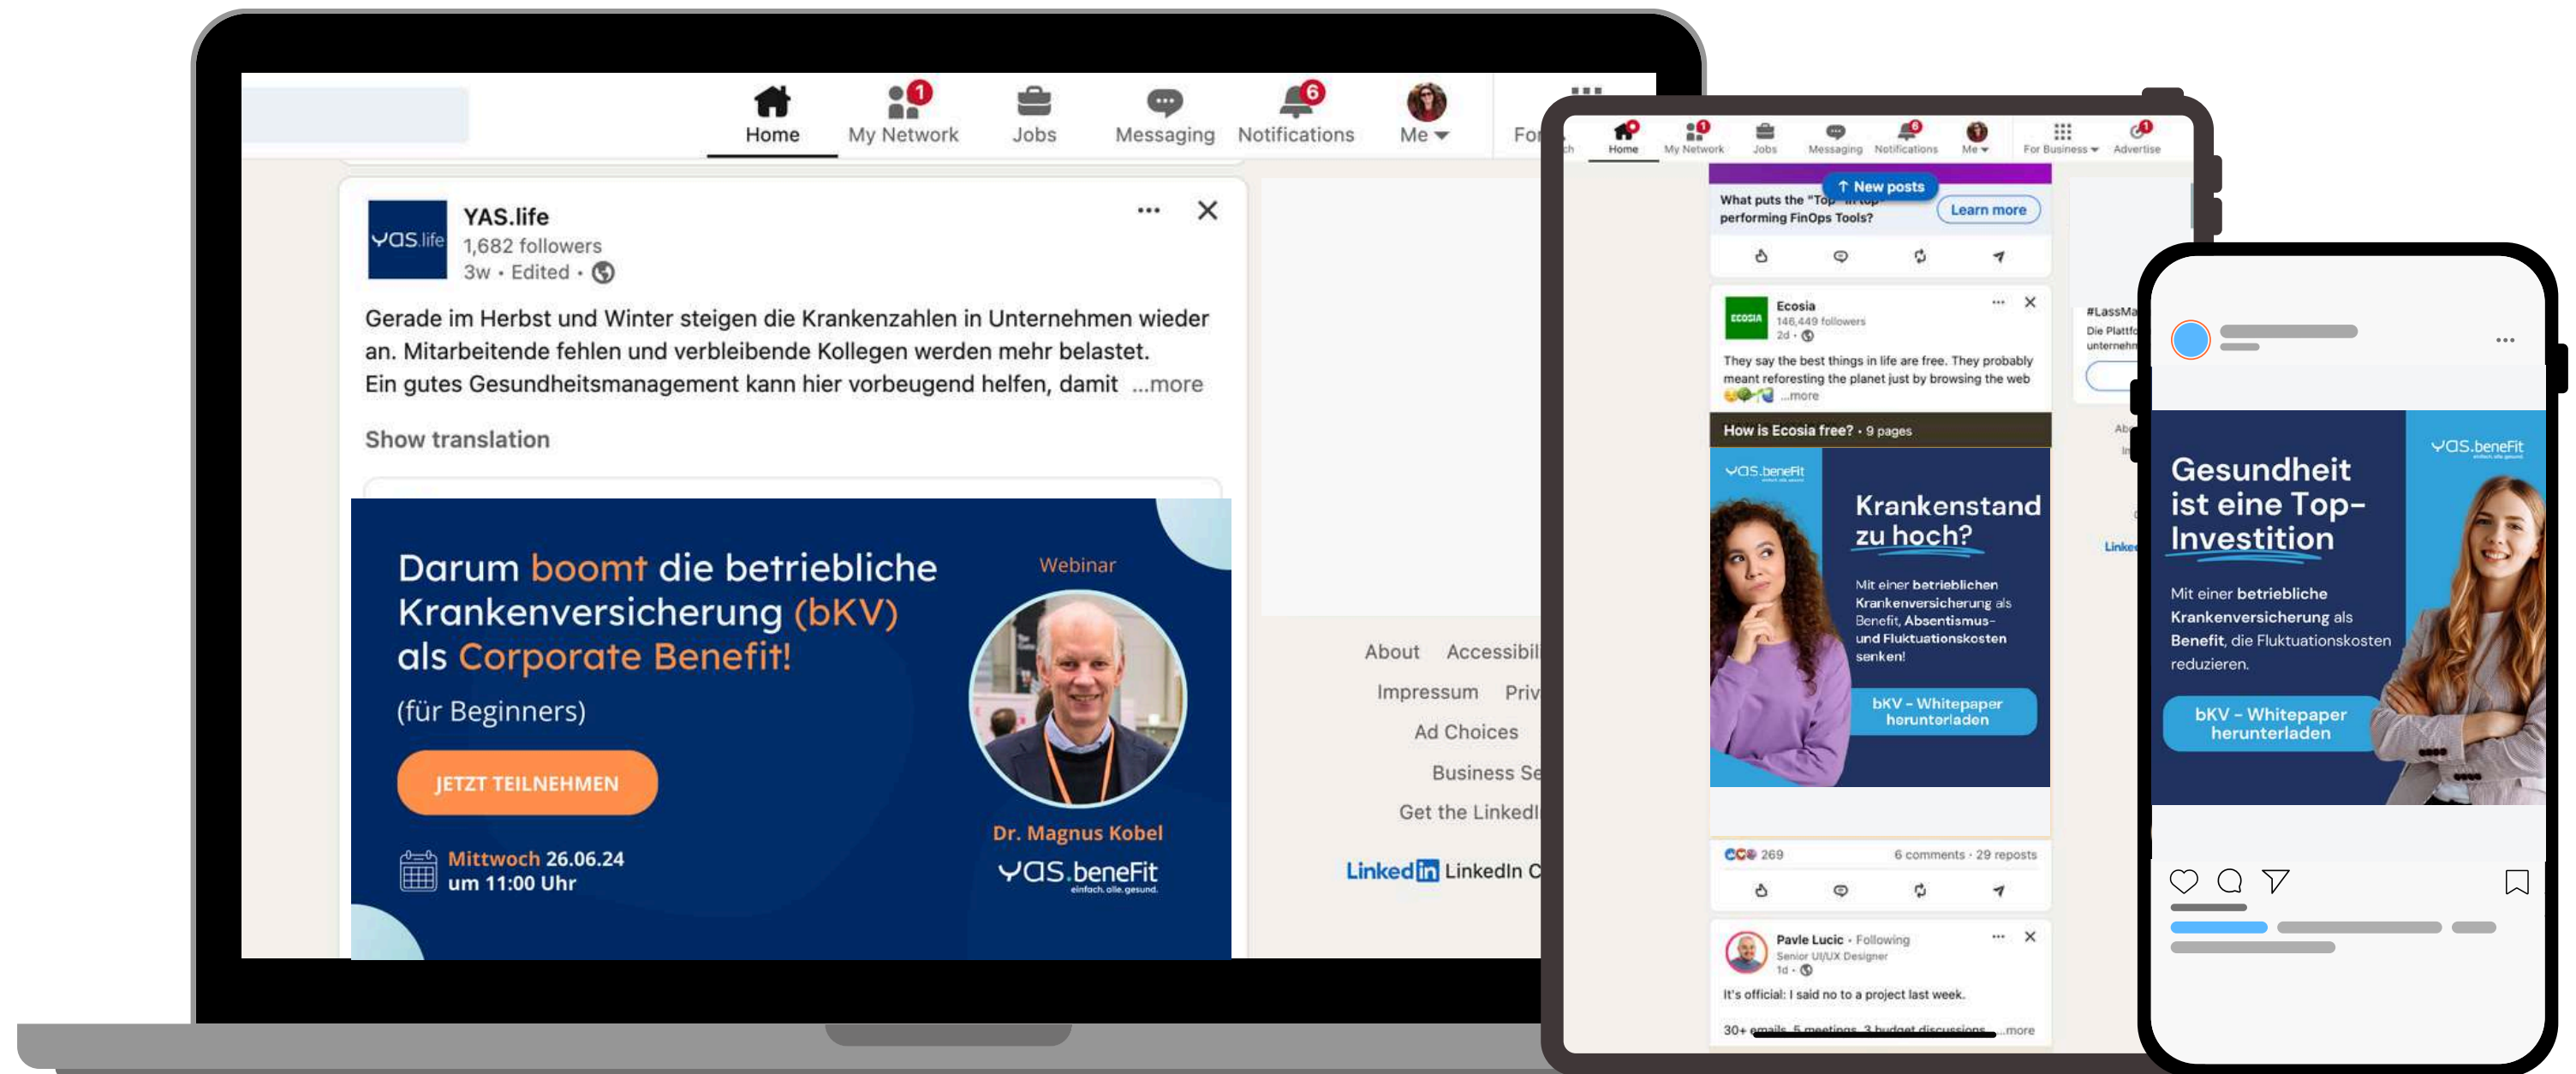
Home 1 My Network Jobs Messaging 6 Notifications Me For

YAS.life
1,682 followers
3w • Edited •

Gerade im Herbst und Winter steigen die Krankenzahlen in Unternehmen wieder an. Mitarbeitende fehlen und verbleibende Kollegen werden mehr belastet.
Ein gutes Gesundheitsmanagement kann hier vorbeugend helfen, damit ...more

Show translation

Darum boomt die betriebliche Krankenversicherung (bKV) als Corporate Benefit!
(für Beginners)
Webinar
JETZT TEILNEHMEN
Mittwoch 26.06.24 um 11:00 Uhr
Dr. Magnus Kobel
yas.beneFit einfach. alle. gesund.

About Accessibil
Impressum Priv
Ad Choices
Business Se
Get the LinkedI
LinkedIn LinkedIn C

Home My Network Jobs Messaging Notifications Me For Business Advertise

New posts
What puts the "Top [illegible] performing FinOps Tools?
Learn more

Ecosia
146,449 followers
2d •
They say the best things in life are free. They probably meant reforesting the planet just by browsing the web ...more
How is Ecosia free? • 9 pages
yas.beneFit
Krankenstand zu hoch?
Mit einer betrieblichen Krankenversicherung als Benefit, Absentismus- und Fluktuationskosten senken!
bKV - Whitepaper herunterladen
269
6 comments • 29 reposts

Pavle Lucic • Following
Senior UI/UX Designer
1d •
It's official: I said no to a project last week.
30+ emails, 5 meetings, 3 budget discussions ...more

#LassMa
Die Plattf
unternehm
Linke

yas.beneFit
Gesundheit ist eine Top-Investition
Mit einer betriebliche Krankenversicherung als Benefit, die Fluktuationskosten reduzieren.
bKV - Whitepaper herunterladen